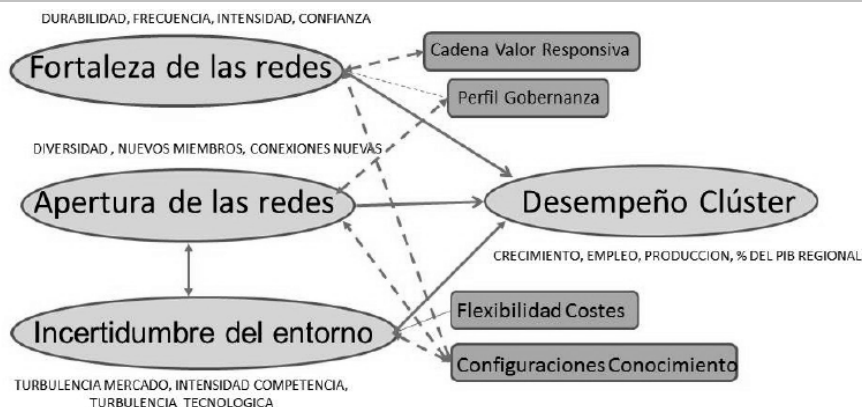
DURABILIDAD, FRECUENCIA, INTENSIDAD, CONFIANZA

Fortaleza de las redes

Cadena Valor Responsiva

Perfil Gobernanza

DIVERSIDAD , NUEVOS MIEMBROS, CONEXIONES NUEVAS

Apertura de las redes

Desempeño Clúster

CRECIMIENTO, EMPLEO, PRODUCCION, % DEL PIB REGIONAL

Flexibilidad Costes

Incertidumbre del entorno

Configuraciones Conocimiento

TURBULENCIA MERCADO, INTENSIDAD COMPETENCIA, TURBULENCIA TECNOLOGICA